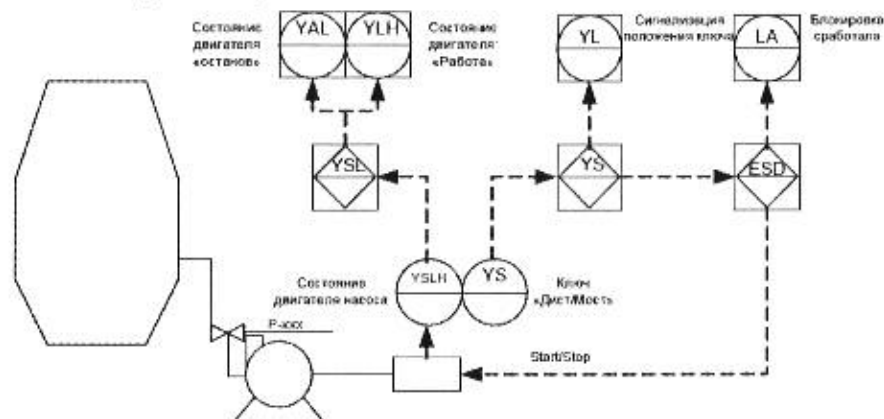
Состояние двигателя «останов»

YAL

YLH

Состояние двигателя «Работа»

Сигнализация положения ключа

YL

LA

Блокировка сработала

YSL

YS

ESD

Состояние двигателя насоса

YSLH

YS

Ключ «Дист/Мест»

P-xxx

Start/Stop